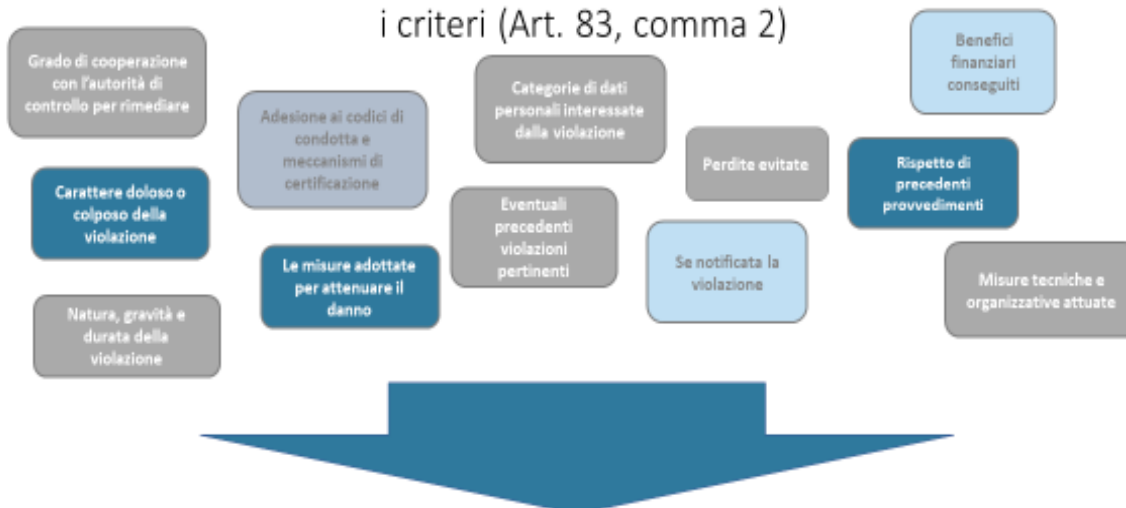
i criteri (Art. 83, comma 2)

Grado di cooperazione con l'autorità di controllo per rimediare

Carattere doloso o colposo della violazione

Natura, gravità e durata della violazione

Adesione ai codici di condotta e meccanismi di certificazione

Le misure adottate per attenuare il danno

Categorie di dati personali interessate dalla violazione

Eventuali precedenti violazioni pertinenti

Perdite evitate

Se notificata la violazione

Benefici finanziari conseguiti

Rispetto di precedenti provvedimenti

Misure tecniche e organizzative attuate